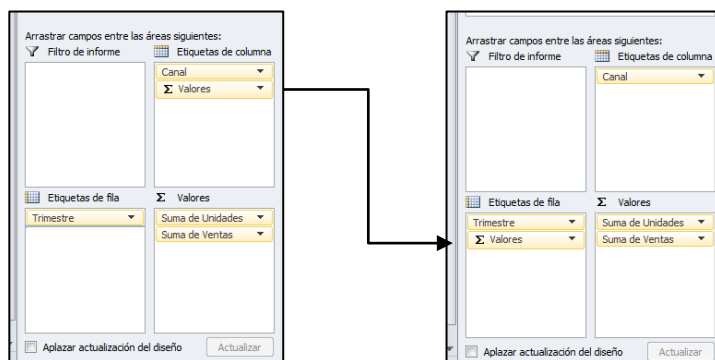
Arrastrar campos entre las áreas siguientes:
Filtro de informe
Etiquetas de columna
Canal
$\Sigma$ Valores
Etiquetas de fila
$\Sigma$ Valores
Trimestre
Suma de Unidades
Suma de Ventas
Aplazar actualización del diseño
Actualizar

Arrastrar campos entre las áreas siguientes:
Filtro de informe
Etiquetas de columna
Canal
Etiquetas de fila
$\Sigma$ Valores
Trimestre
$\Sigma$ Valores
Suma de Unidades
Suma de Ventas
Aplazar actualización del diseño
Actualizar